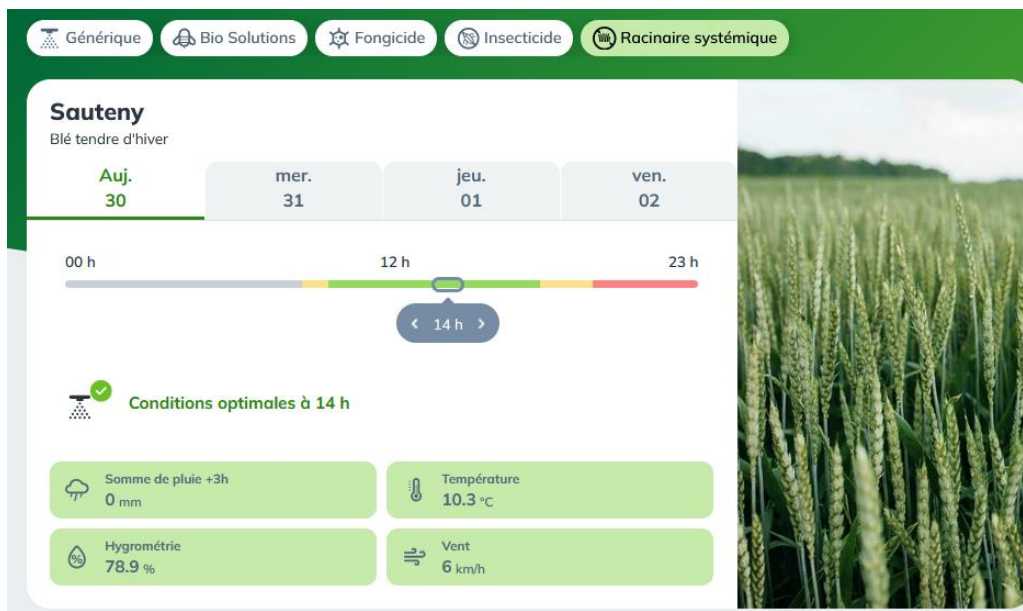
Générique Bio Solutions Fongicide Insecticide Racinaire systémique

Sauteny
Blé tendre d'hiver

| Auj. 30 | mer. 31 | jeu. 01 | ven. 02 |
|---|---|---|---|

00 h 12 h 23 h

‹ 14 h ›

Conditions optimales à 14 h

Somme de pluie +3h
0 mm

Température
10.3 °C

Hygrométrie
78.9 %

Vent
6 km/h